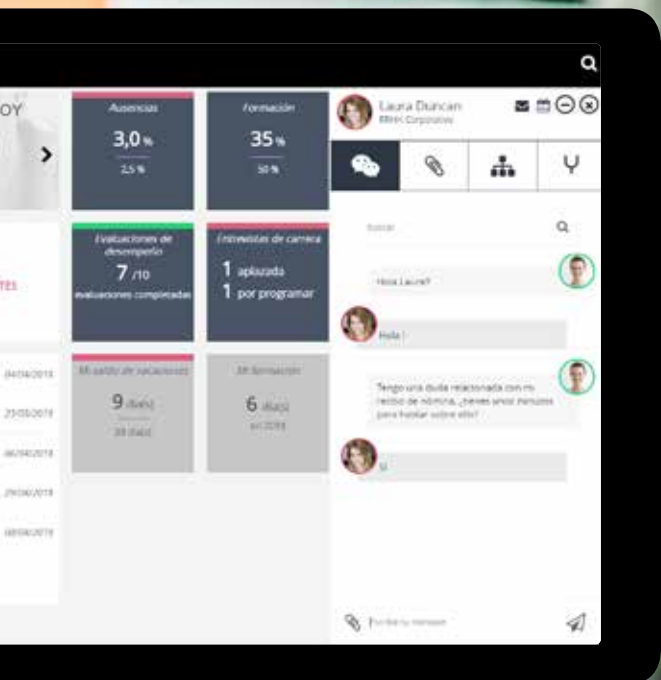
OY

Ausencias
3,0 %
2,5 %

Formación
35 %
50 %

Laura Duncan
Mhm Corporate

Evaluaciones de desempeño
7 /10
evaluaciones completadas

Entrevistas de carrera
1 aplazada
1 por programar

TES

Buscar

Hola Laura?

Hola !

Tengo una duda relacionada con mi recibo de nómina, ¿tienes unos minutos para hablar sobre ello?

Sí

04/04/2019
23/05/2019
06/04/2019
29/04/2019
08/04/2019

Mi saldo de vacaciones
9 día(s)
28 día(s)

Mi formación
6 día(s)
en 2019

Escribe tu mensaje